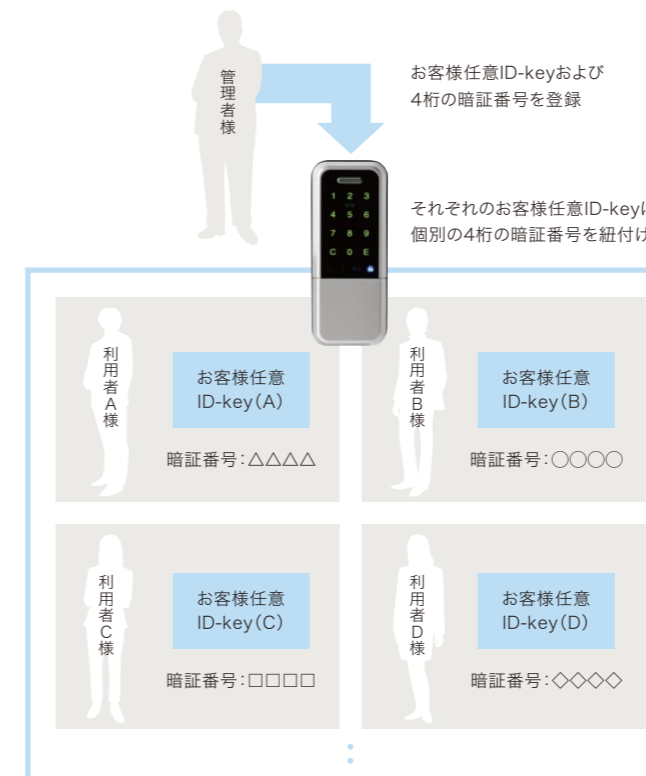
管理者様

お客様任意ID-keyおよび
4桁の暗証番号を登録

1 2 3
4 5 6
7 8 9
C 0 E

それぞれのお客様任意ID-keyに
個別の4桁の暗証番号を紐付け

利用者A様

お客様任意
ID-key(A)

暗証番号:△△△△

利用者B様

お客様任意
ID-key(B)

暗証番号:○○○○

利用者C様

お客様任意
ID-key(C)

暗証番号:□□□□

利用者D様

お客様任意
ID-key(D)

暗証番号:◇◇◇◇